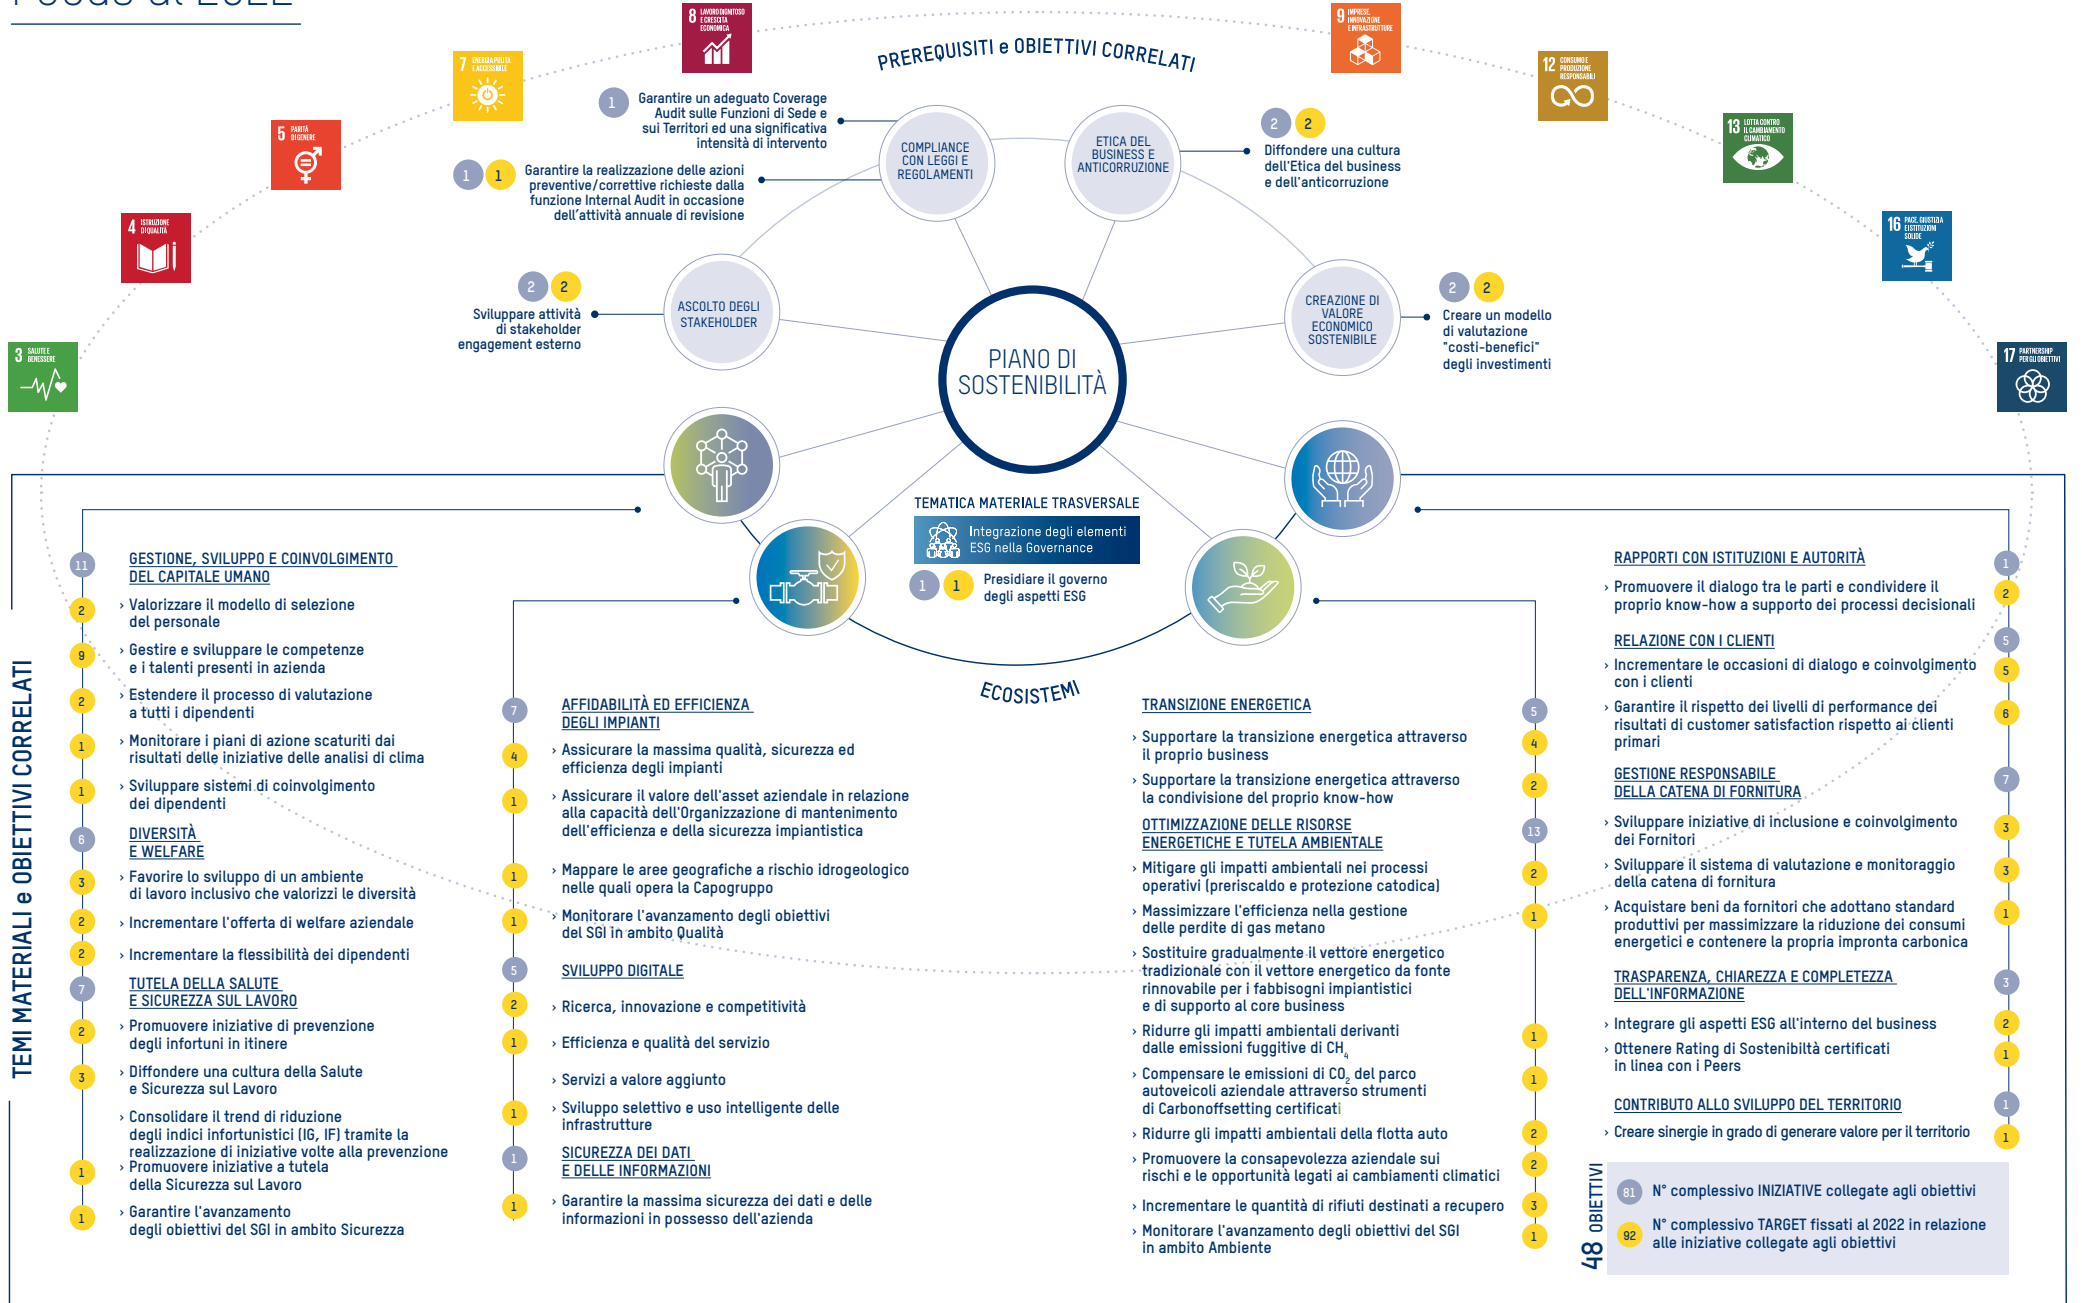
Focus al 2022

PREREQUISITI e OBIETTIVI CORRELATI

8 LAVORO DIGNITOSO E CRESCITA ECONOMICA
9 IMPRESE, INNOVAZIONE E INFRASTRUTTURE
7 ENERGIA PULITA E ACCESSIBILE
12 CONSUMO E PRODUZIONE RESPONSABILI
5 PARITÀ DI GENERE
13 LOTTA CONTRO IL CAMBIAMENTO CLIMATICO
4 ISTRUZIONE DI QUALITÀ
16 PACE, GIUSTIZIA E ISTITUZIONI SOLIDE
3 SALUTE E BENESSERE
17 PARTNERSHIP PER GLI OBIETTIVI

1 Garantire un adeguato Coverage Audit sulle Funzioni di Sede e sui Territori ed una significativa intensità di intervento

1 1 Garantire la realizzazione delle azioni preventive/correttive richieste dalla funzione Internal Audit in occasione dell'attività annuale di revisione

COMPLIANCE CON LEGGI E REGOLAMENTI

ETICA DEL BUSINESS E ANTICORRUZIONE

2 2 Diffondere una cultura dell'Etica del business e dell'anticorruzione

2 2 Sviluppare attività di stakeholder engagement esterno

ASCOLTO DEGLI STAKEHOLDER

CREAZIONE DI VALORE ECONOMICO SOSTENIBILE

2 2 Creare un modello di valutazione "costi-benefici" degli investimenti

PIANO DI SOSTENIBILITÀ

TEMATICA MATERIALE TRASVERSALE

Integrazione degli elementi ESG nella Governance

1 1 Presidiare il governo degli aspetti ESG

ECOSISTEMI

TEMI MATERIALI e OBIETTIVI CORRELATI

11 GESTIONE, SVILUPPO E COINVOLGIMENTO DEL CAPITALE UMANO
2 › Valorizzare il modello di selezione del personale
9 › Gestire e sviluppare le competenze e i talenti presenti in azienda
2 › Estendere il processo di valutazione a tutti i dipendenti
1 › Monitorare i piani di azione scaturiti dai risultati delle iniziative delle analisi di clima
1 › Sviluppare sistemi di coinvolgimento dei dipendenti
6 DIVERSITÀ E WELFARE
3 › Favorire lo sviluppo di un ambiente di lavoro inclusivo che valorizzi le diversità
2 › Incrementare l'offerta di welfare aziendale
2 › Incrementare la flessibilità dei dipendenti
7 TUTELA DELLA SALUTE E SICUREZZA SUL LAVORO
2 › Promuovere iniziative di prevenzione degli infortuni in itinere
3 › Diffondere una cultura della Salute e Sicurezza sul Lavoro
› Consolidare il trend di riduzione degli indici infortunistici (IG, IF) tramite la realizzazione di iniziative volte alla prevenzione
1 › Promuovere iniziative a tutela della Sicurezza sul Lavoro
1 › Garantire l'avanzamento degli obiettivi del SGI in ambito Sicurezza

7 AFFIDABILITÀ ED EFFICIENZA DEGLI IMPIANTI
4 › Assicurare la massima qualità, sicurezza ed efficienza degli impianti
1 › Assicurare il valore dell'asset aziendale in relazione alla capacità dell'Organizzazione di mantenimento dell'efficienza e della sicurezza impiantistica
1 › Mappare le aree geografiche a rischio idrogeologico nelle quali opera la Capogruppo
1 › Monitorare l'avanzamento degli obiettivi del SGI in ambito Qualità
5 SVILUPPO DIGITALE
2 › Ricerca, innovazione e competitività
1 › Efficienza e qualità del servizio
› Servizi a valore aggiunto
1 › Sviluppo selettivo e uso intelligente delle infrastrutture
1 SICUREZZA DEI DATI E DELLE INFORMAZIONI
1 › Garantire la massima sicurezza dei dati e delle informazioni in possesso dell'azienda

5 TRANSIZIONE ENERGETICA
4 › Supportare la transizione energetica attraverso il proprio business
2 › Supportare la transizione energetica attraverso la condivisione del proprio know-how
13 OTTIMIZZAZIONE DELLE RISORSE ENERGETICHE E TUTELA AMBIENTALE
2 › Mitigare gli impatti ambientali nei processi operativi (preriscaldo e protezione catodica)
1 › Massimizzare l'efficienza nella gestione delle perdite di gas metano
› Sostituire gradualmente il vettore energetico tradizionale con il vettore energetico da fonte rinnovabile per i fabbisogni impiantistici e di supporto al core business
1 › Ridurre gli impatti ambientali derivanti dalle emissioni fuggitive di $CH_4$
1 › Compensare le emissioni di $CO_2$ del parco autoveicoli aziendale attraverso strumenti di Carbonoffsetting certificati
2 › Ridurre gli impatti ambientali della flotta auto
2 › Promuovere la consapevolezza aziendale sui rischi e le opportunità legati ai cambiamenti climatici
3 › Incrementare le quantità di rifiuti destinati a recupero
1 › Monitorare l'avanzamento degli obiettivi del SGI in ambito Ambiente

1 RAPPORTI CON ISTITUZIONI E AUTORITÀ
2 › Promuovere il dialogo tra le parti e condividere il proprio know-how a supporto dei processi decisionali
5 RELAZIONE CON I CLIENTI
5 › Incrementare le occasioni di dialogo e coinvolgimento con i clienti
6 › Garantire il rispetto dei livelli di performance dei risultati di customer satisfaction rispetto ai clienti primari
7 GESTIONE RESPONSABILE DELLA CATENA DI FORNITURA
3 › Sviluppare iniziative di inclusione e coinvolgimento dei Fornitori
3 › Sviluppare il sistema di valutazione e monitoraggio della catena di fornitura
1 › Acquistare beni da fornitori che adottano standard produttivi per massimizzare la riduzione dei consumi energetici e contenere la propria impronta carbonica
3 TRASPARENZA, CHIAREZZA E COMPLETEZZA DELL'INFORMAZIONE
2 › Integrare gli aspetti ESG all'interno del business
1 › Ottenere Rating di Sostenibiltà certificati in linea con i Peers
1 CONTRIBUTO ALLO SVILUPPO DEL TERRITORIO
1 › Creare sinergie in grado di generare valore per il territorio

48 OBIETTIVI
81 N° complessivo INIZIATIVE collegate agli obiettivi
92 N° complessivo TARGET fissati al 2022 in relazione alle iniziative collegate agli obiettivi